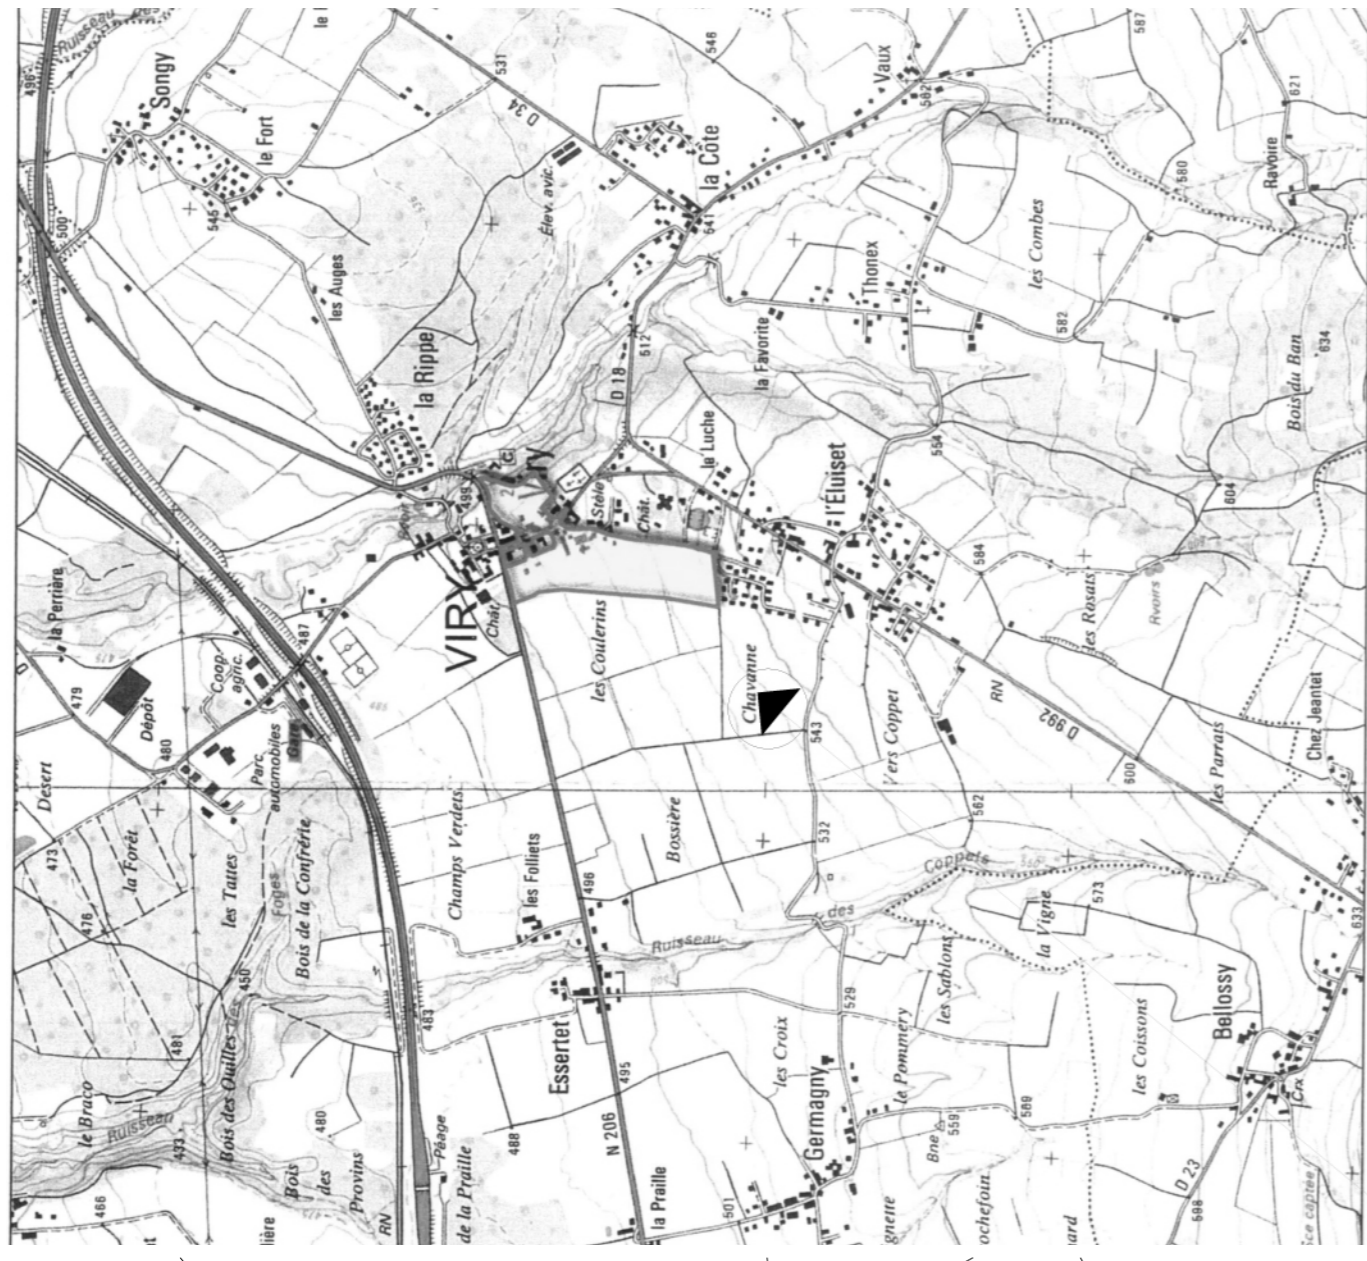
Songy
le Fort
545
500
496
Ruisseau
les Auges
la Rippe
531
D 34
Élev. avic.
la Côte
541
546
Vaux
582
587
621
580
Ravoire
Thonex
les Combes
582
634
Bois du Ban
la Favorite
D 18
512
la Luche
l'Eluiset
554
604
584
les Rosats
Rvoirs
RN
D 992
600
les Parrats
Chez Jeantet
Stèle
Chât.
VIRY
Chât.
les Coulerins
Chavanne
543
Vers Coppet
562
Coppets
la Perrière
479
Dépôt
Coop. agric.
487
480
Parc automobiles
Gare
Desert
473
la Forêt
476
les Tattes
Bois de la Confrérie
Champs Verdets
les Folliets
Bossière
532
des
la Vigne
573
633
Bellossy
les Coissons
les Sablons
le Pommery
529
Ruisseau
496
Essertet
495
N 206
la Praille
les Croix
Germagny
Bne
559
589
501
483
450
481
Bois des Ouilles
le Braco
Ruisseau
473
480
Bois des Provins
RN
Péage
de la Praille
488
466
ière
D 23
698
Cx
Sce captée
ochefoin
gnette
ard